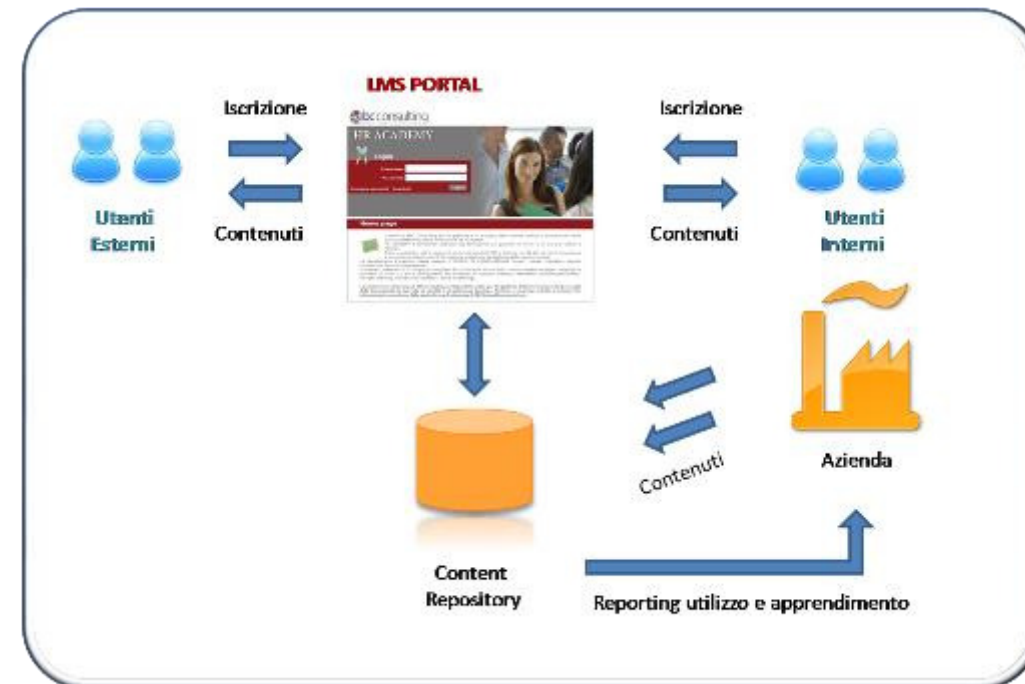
LMS PORTAL

Iscrizione

Contenuti

Utenti Esterni

bc consulting

FB ACADEMY

Login

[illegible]

Iscrizione

Contenuti

Utenti Interni

Contenuti

Azienda

Content Repository

Reporting utilizzo e apprendimento